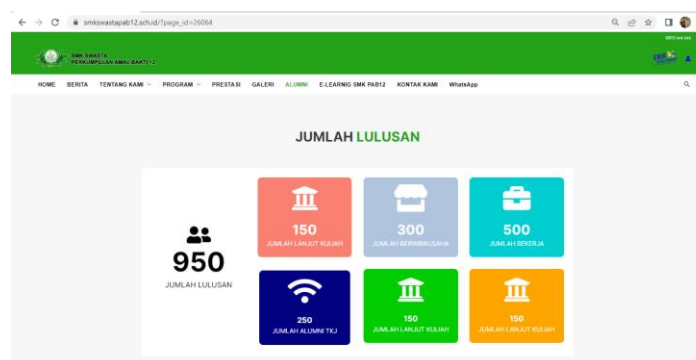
smkswastapab12.sch.id/?page_id=26064

SMK SWASTA
PERKUMPULAN AMAL BAKTI 12

HOME BERITA TENTANG KAMI PROGRAM PRESTASI GALERI ALUMNI E-LEARNIG SMK PAB12 KONTAK KAMI WhatsApp

JUMLAH LULUSAN

950
JUMLAH LULUSAN

150
JUMLAH LANJUT KULIAH

300
JUMLAH BERWIRAUSAHA

500
JUMLAH BEKERJA

250
JUMLAH ALUMNI TKJ

150
JUMLAH LANJUT KULIAH

150
JUMLAH LANJUT KULIAH